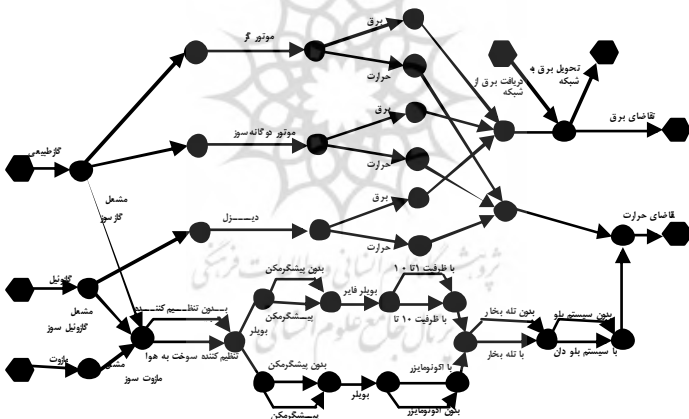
گازطبیعی
موتور گاز
برق
حرارت
موتور دوگانه سوز
برق
حرارت
دریافت برق از شبکه
تحویل برق به شبکه
تقاضای برق
مشعل گازسوز
دیـــزل
برق
حرارت
تقاضای حرارت
گازوئیل
مشعل گازوئیل سوز
مازوت
مشعل مازوت سوز
بـــدون تنظیـــم کننـــده
تنظیم کننده سوخت به هوا
بویلر
بدون پیشگرمکن
پیشگرمکن
بویلر فایر
با ظرفیت ۱ تا ۱۰
با ظرفیت ۱۰ تا
بدون تله بخار
با تله بخار
بدون سیستم بلو
با سیستم بلو دان
بدون پیشگرمکن
پیشگرمکن
بویلر
با اکونومایزر
بدون اکونومایزر